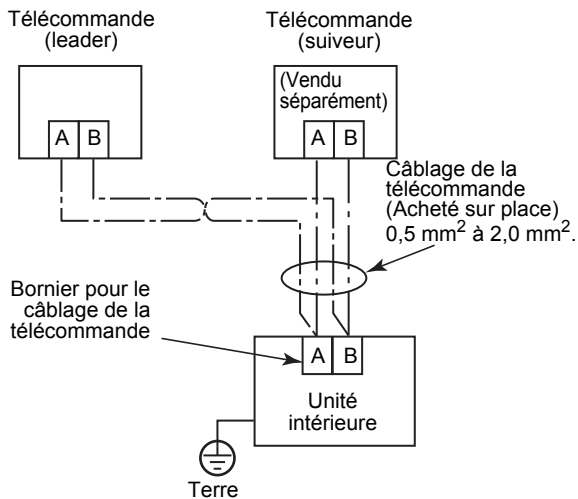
Télécommande
(leader)

Télécommande
(suiveur)

A B

(Vendu
séparément)

A B

Câblage de la
télécommande
(Acheté sur place)
0,5 mm$^2$ à 2,0 mm$^2$.

Bornier pour le
câblage de la
télécommande

A B

Unité
intérieure

Terre